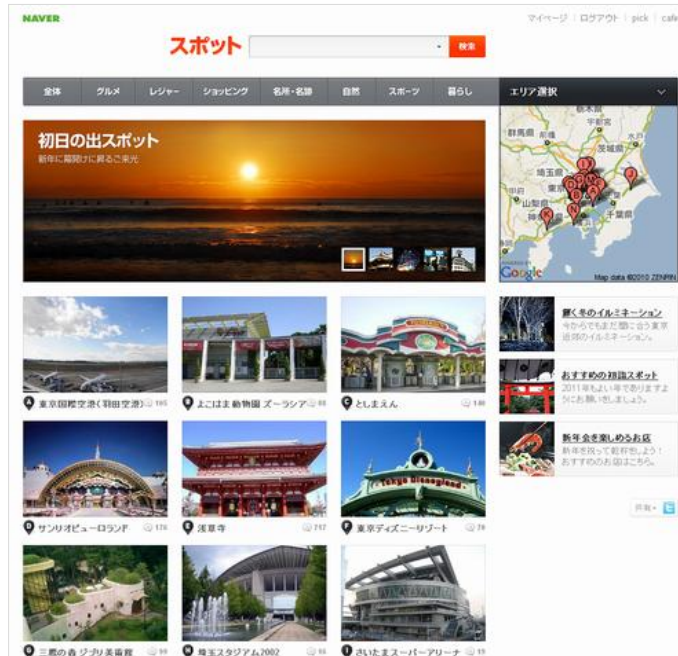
NAVER

マイページ | ログアウト | pick | cafe

スポット

検索

全体 グルメ レジャー ショッピング 名所・名跡 自然 スポーツ 暮らし エリア選択

初日の出スポット

新年に期待に昇るご来光

群馬県

栃木県

宇都宮

茨城県

埼玉県

東京

千葉県

山梨県

Google

Map data ©2010 ZENRIN

東京国際空港(羽田空港) 195

よこはま動物園 ズーラシア 88

としまえん 146

サンリオピューロランド 176

浅草寺 717

東京ディズニーリゾート 78

三鷹の森 ジブリ美術館 59

埼玉スタジアム2002 16

さいたまスーパーアリーナ 11

輝く冬のイルミネーション

今からでもまだ間に合う東京近郊のイルミネーション。

おすすめの初詣スポット

2011年もよい年でありますようにお願いしましょう。

新年会を楽しめるお店

新年を祝って乾杯をしよう！おすすめのお店はこちら。

共有